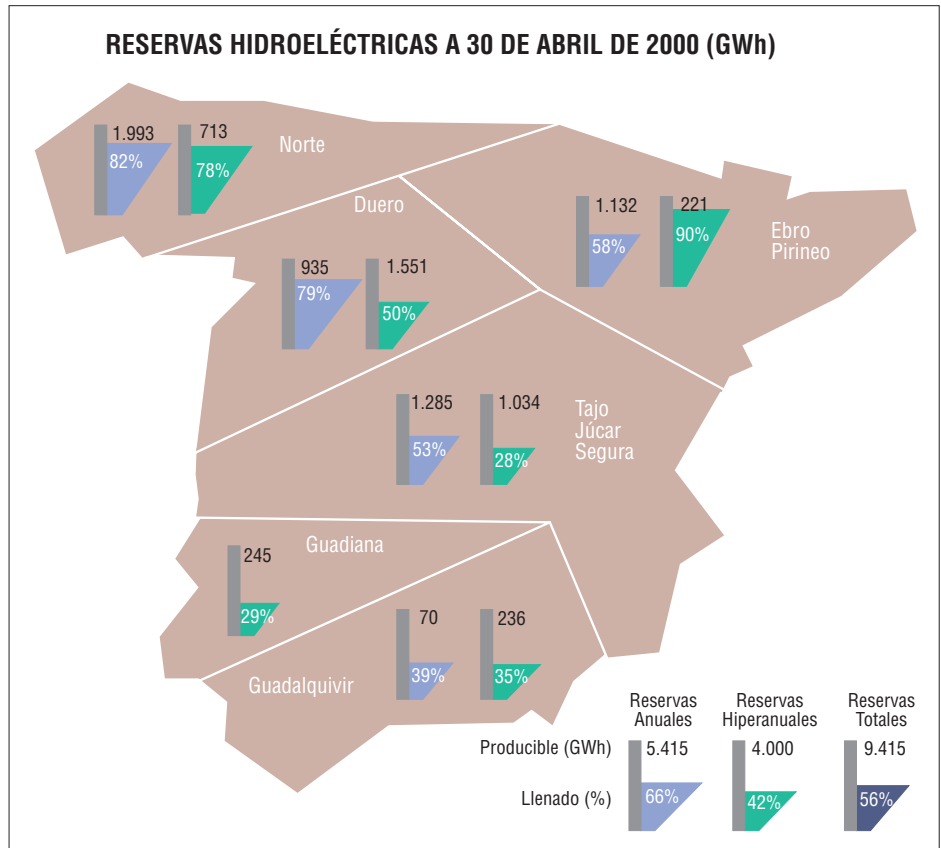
RESERVAS HIDROELÉCTRICAS A 30 DE ABRIL DE 2000 (GWh)

1.993
82%
713
78%
Norte

Duero
935
79%
1.551
50%

1.132
58%
221
90%
Ebro
Pirineo

1.285
53%
1.034
28%
Tajo
Júcar
Segura

Guadiana
245
29%

70
39%
236
35%
Guadalquivir

| | Reservas Anuales | Reservas Hiperanuales | Reservas Totales |
|---|---|---|---|
| Producible (GWh) | 5.415 | 4.000 | 9.415 |
| Llenado (%) | 66% | 42% | 56% |